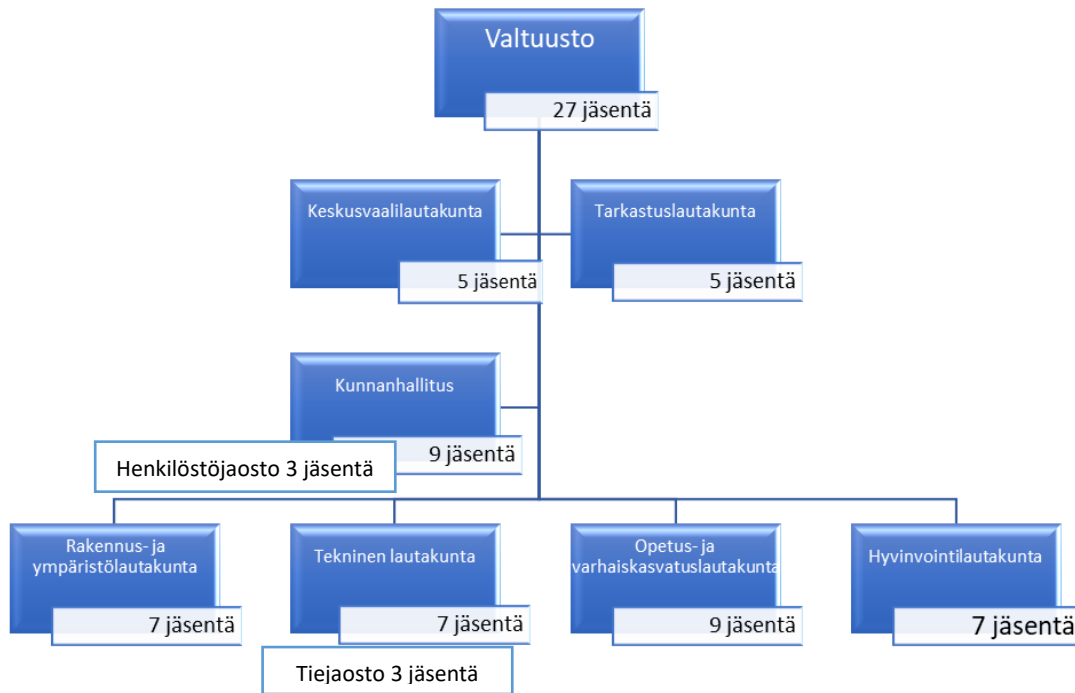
Valtuusto
27 jäsentä

Keskusvaalilautakunta
5 jäsentä

Tarkastuslautakunta
5 jäsentä

Kunnanhallitus
9 jäsentä

Henkilöstöjaosto 3 jäsentä

Rakennus- ja ympäristölautakunta
7 jäsentä

Tekninen lautakunta
7 jäsentä

Tiejaosto 3 jäsentä

Opetus- ja varhaiskasvatuslautakunta
9 jäsentä

Hyvinvointilautakunta
7 jäsentä